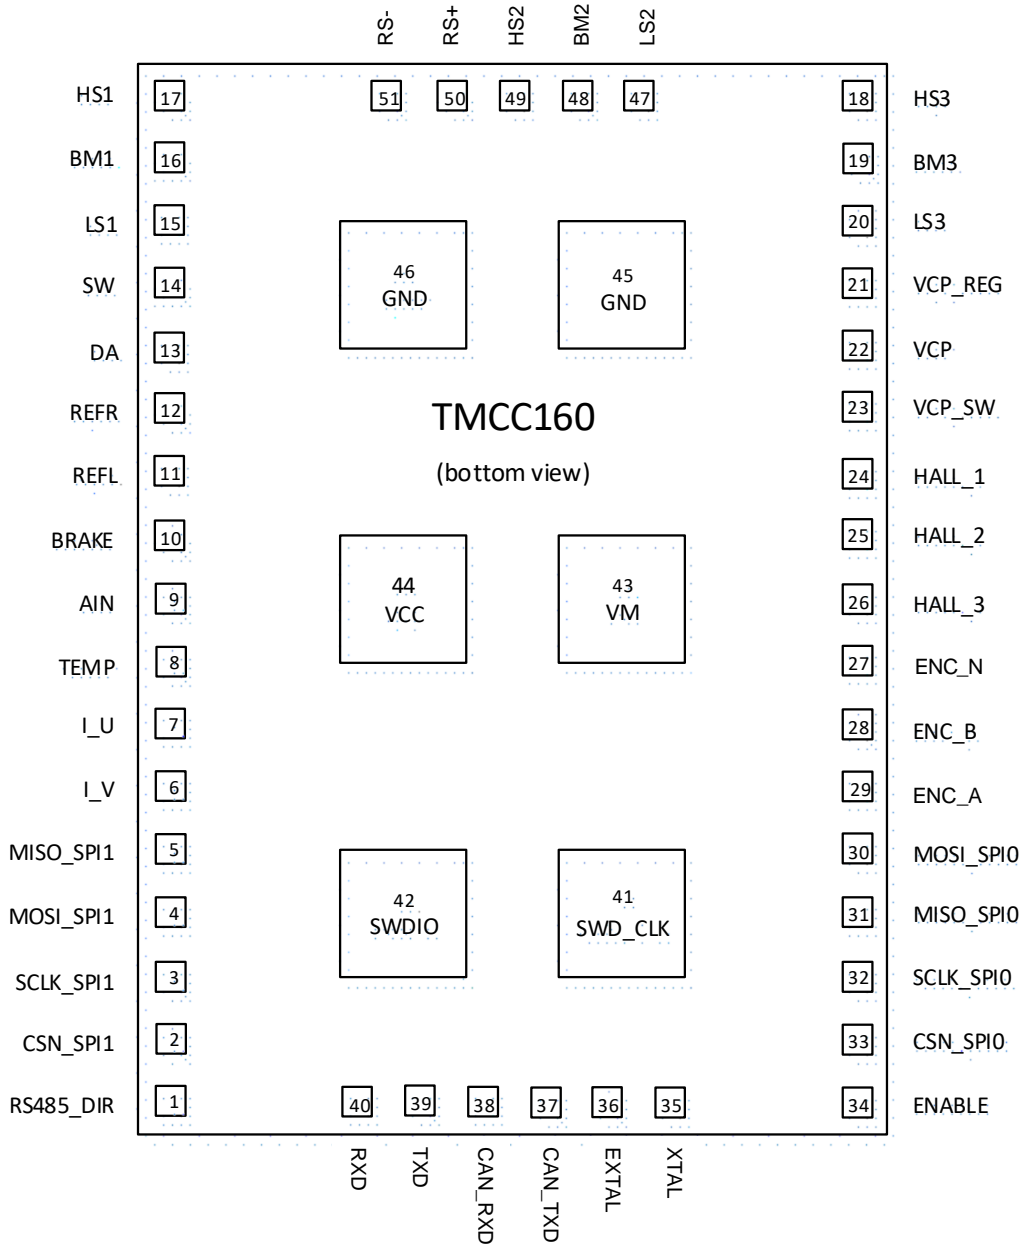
RS-
RS+
HS2
BM2
LS2

51
50
49
48
47

HS1 17
BM1 16
LS1 15
SW 14
DA 13
REFR 12
REFL 11
BRAKE 10
AIN 9
TEMP 8
I_U 7
I_V 6
MISO_SPI1 5
MOSI_SPI1 4
SCLK_SPI1 3
CSN_SPI1 2
RS485_DIR 1

18 HS3
19 BM3
20 LS3
21 VCP_REG
22 VCP
23 VCP_SW
24 HALL_1
25 HALL_2
26 HALL_3
27 ENC_N
28 ENC_B
29 ENC_A
30 MOSI_SPI0
31 MISO_SPI0
32 SCLK_SPI0
33 CSN_SPI0
34 ENABLE

46
GND

45
GND

TMCC160

(bottom view)

44
VCC

43
VM

42
SWDIO

41
SWD_CLK

40
39
38
37
36
35

RXD
TXD
CAN_RXD
CAN_TXD
EXTAL
XTAL